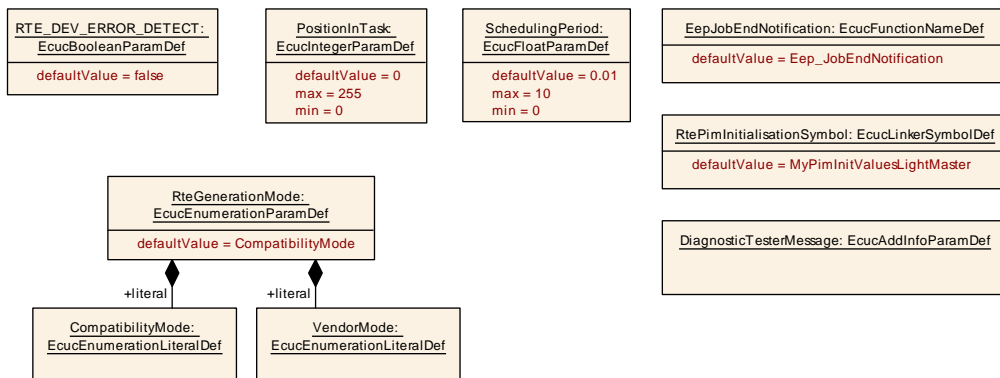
RTE_DEV_ERROR_DETECT:
EcucBooleanParamDef
defaultValue = false

PositionInTask:
EcucIntegerParamDef
defaultValue = 0
max = 255
min = 0

SchedulingPeriod:
EcucFloatParamDef
defaultValue = 0.01
max = 10
min = 0

EepJobEndNotification: EcucFunctionNameDef
defaultValue = Eep_JobEndNotification

RtePimInitialisationSymbol: EcucLinkerSymbolDef
defaultValue = MyPimInitValuesLightMaster

DiagnosticTesterMessage: EcucAddInfoParamDef

RteGenerationMode:
EcucEnumerationParamDef
defaultValue = CompatibilityMode

+literal

+literal

CompatibilityMode:
EcucEnumerationLiteralDef

VendorMode:
EcucEnumerationLiteralDef